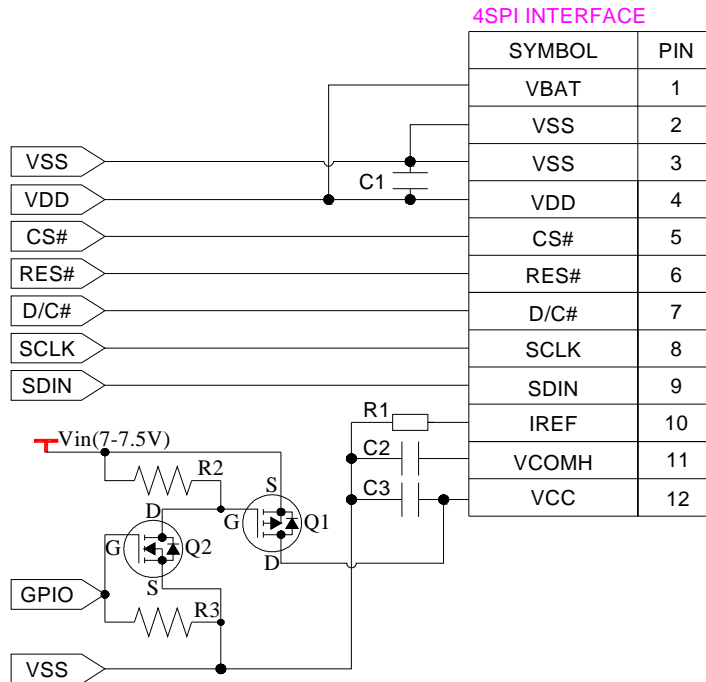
4SPI INTERFACE

| SYMBOL | PIN |
|---|---|
| VBAT | 1 |
| VSS | 2 |
| VSS | 3 |
| VDD | 4 |
| CS# | 5 |
| RES# | 6 |
| D/C# | 7 |
| SCLK | 8 |
| SDIN | 9 |
| IREF | 10 |
| VCOMH | 11 |
| VCC | 12 |

VSS
VDD
CS#
RES#
D/C#
SCLK
SDIN
C1
R1
C2
C3
Vin(7-7.5V)
R2
S
G
Q1
D
D
G
Q2
S
GPIO
R3
VSS